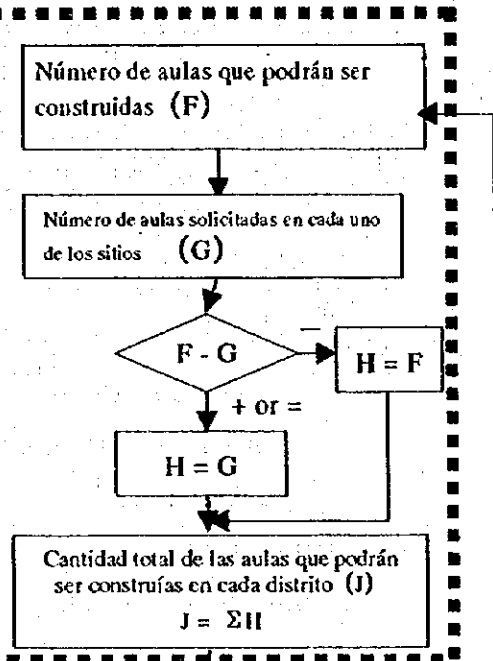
Número de aulas que podrán ser construidas (F)

Número de aulas solicitadas en cada uno de los sitios (G)

F - G

–

H = F

+ or =

H = G

Cantidad total de las aulas que podrán ser construías en cada distrito (J)

J = ΣH